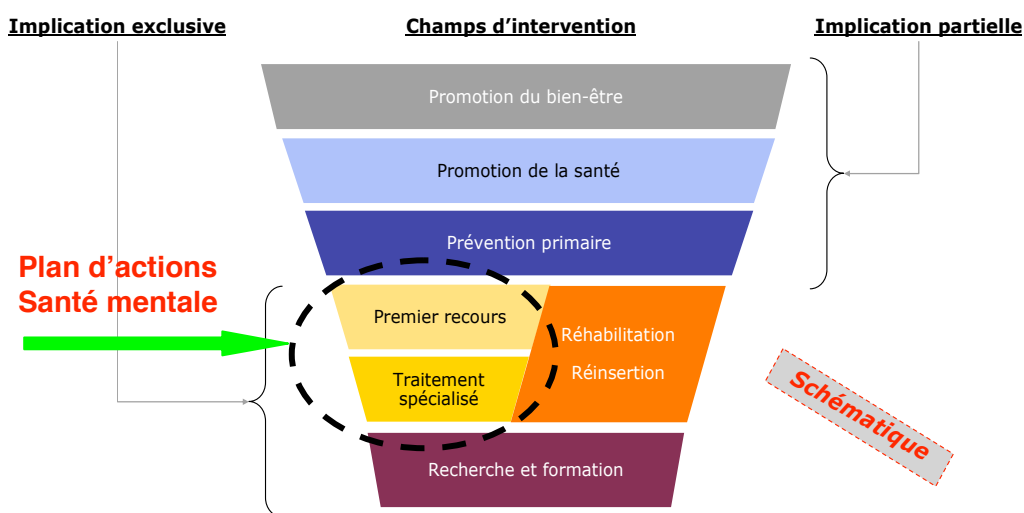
Implication exclusive

Champs d'intervention

Implication partielle

Promotion du bien-être

Promotion de la santé

Prévention primaire

Plan d'actions Santé mentale

Premier recours

Traitement spécialisé

Réhabilitation

Réinsertion

Schématique

Recherche et formation